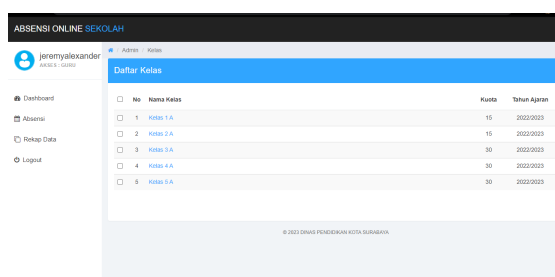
ABSENSI ONLINE SEKOLAH

jeremyalexander
AIESEX | GERN

Dashboard

Absensi

Rekap Data

Logout

/ Admin / Kelas

Daftar Kelas

| | No | Nama Kelas | Kuota | Tahun Ajaran |
|---|---|---|---|---|
| | 1 | Kelas 1 A | 15 | 2022/2023 |
| | 2 | Kelas 2 A | 15 | 2022/2023 |
| | 3 | Kelas 3 A | 30 | 2022/2023 |
| | 4 | Kelas 4 A | 30 | 2022/2023 |
| | 5 | Kelas 5 A | 30 | 2022/2023 |

© 2023 DINAS PENDIDIKAN KOTA SURABAYA